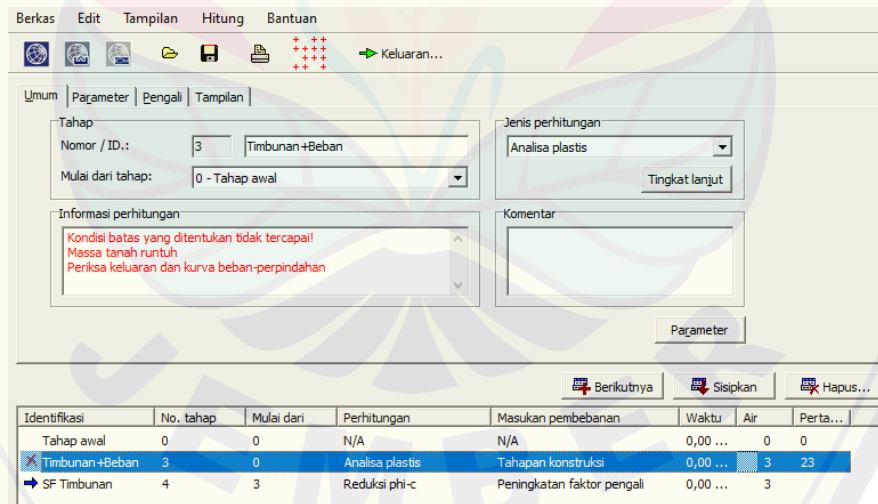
Berkas Edit Tampilan Hitung Bantuan

Keluaran...

Umum | Parameter | Pengali | Tampilan

Tahap
Nomor / ID.: 3 Timbunan+Beban
Mulai dari tahap: 0 - Tahap awal

Jenis perhitungan
Analisa plastis
Tingkat lanjut

Informasi perhitungan
Kondisi batas yang ditentukan tidak tercapai!
Massa tanah runtuh
Periksa keluaran dan kurva beban-perpindahan

Komentar

Parameter

Berikutnya Sisipkan Hapus...

| Identifikasi | No. tahap | Mulai dari | Perhitungan | Masukan pembebanan | Waktu | Air | Perta... |
|---|---|---|---|---|---|---|---|
| Tahap awal | 0 | 0 | N/A | N/A | 0,00 ... | 0 | 0 |
| Timbunan+Beban | 3 | 0 | Analisa plastis | Tahapan konstruksi | 0,00 ... | 3 | 23 |
| SF Timbunan | 4 | 3 | Reduksi phi-c | Peningkatan faktor pengali | 0,00 ... | 3 | |